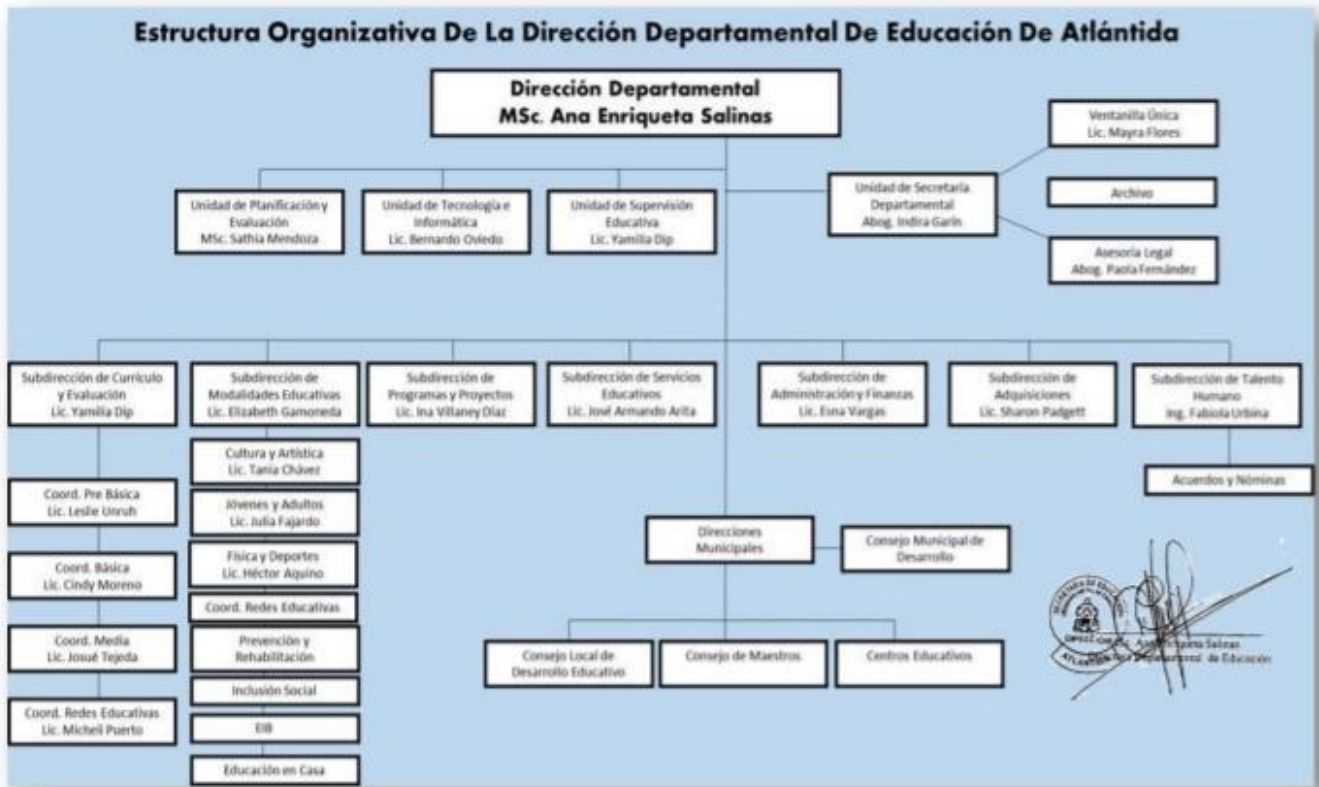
Estructura Organizativa De La Dirección Departamental De Educación De Atlántida

Dirección Departamental
MSc. Ana Enriqueta Salinas

Ventanilla Única
Lic. Mayra Flores

Archivo

Asesoría Legal
Abog. Paola Fernández

Unidad de Secretaría Departamental
Abog. Indira Garín

Unidad de Planificación y Evaluación
MSc. Sathia Mendoza

Unidad de Tecnología e Informática
Lic. Bernardo Oviedo

Unidad de Supervisión Educativa
Lic. Yamilia Dip

Subdirección de Currículo y Evaluación
Lic. Yamilia Dip

Subdirección de Modalidades Educativas
Lic. Elizabeth Gamoneda

Subdirección de Programas y Proyectos
Lic. Ina Villaney Díaz

Subdirección de Servicios Educativos
Lic. Jovi Armando Arita

Subdirección de Administración y Finanzas
Lic. Esna Vargas

Subdirección de Adquisiciones
Lic. Sharon Padgett

Subdirección de Talento Humano
Ing. Fabiola Urbina

Acuerdos y Nóminas

Coord. Pre Básica
Lic. Leslie Unruh

Coord. Básica
Lic. Cindy Moreno

Coord. Media
Lic. Josué Tejeda

Coord. Redes Educativas
Lic. Michell Puerto

Cultura y Artística
Lic. Tania Chávez

Jóvenes y Adultos
Lic. Julia Fajardo

Física y Deportes
Lic. Héctor Aquino

Coord. Redes Educativas

Prevención y Rehabilitación

Inclusión Social

EIB

Educación en Casa

Direcciones Municipales

Consejo Municipal de Desarrollo

Consejo Local de Desarrollo Educativo

Consejo de Maestros

Centros Educativos

SECRETARÍA DE EDUCACIÓN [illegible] ATLÁNTIDA
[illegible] Ana Enriqueta Salinas
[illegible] Departamental de Educación